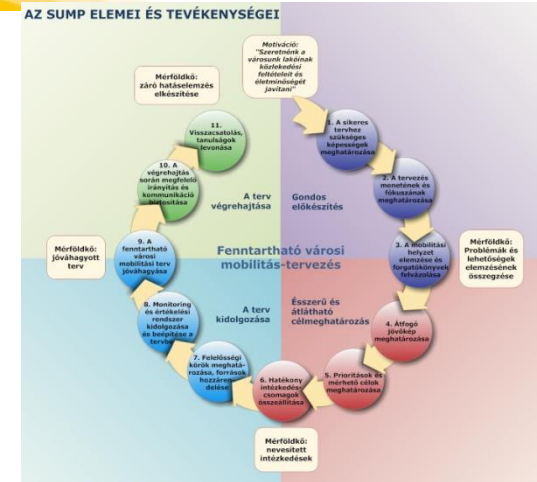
AZ SUMP ELEMEI ÉS TEVÉKENYSÉGEI

Motiváció: "Szeretnénk a városunk lakóinak közlekedési feltételeit és életminőségét javítani"

Mérföldkő: záró hatáselemzés elkészítése

1. A sikeres tervhez szükséges képességek meghatározása

2. A tervezés menetének és fókuszának meghatározása

3. A mobilitási helyzet elemzése és forgatókönyvek felvázolása

Mérföldkő: Problémák és lehetőségek elemzésének összegzése

4. Átfogó jövőkép meghatározása

5. Prioritások és mérhető célok meghatározása

6. Hatékony intézkedéscsomagok összeállítása

Mérföldkő: nevesített intézkedések

7. Felelősségi körök meghatározása, források hozzárendelése

8. Monitoring és értékelési rendszer kidolgozása és beépítése a tervbe

9. A fenntartható városi mobilitási terv jóváhagyása

Mérföldkő: jóváhagyott terv

10. A végrehajtás során megfelelő irányítás és kommunikáció biztosítása

11. Visszacsatolás, tanulságok levonása

Gondos előkészítés

Ésszerű és átlátható célmeghatározás

A terv kidolgozása

A terv végrehajtása

Fenntartható városi mobilitás-tervezés